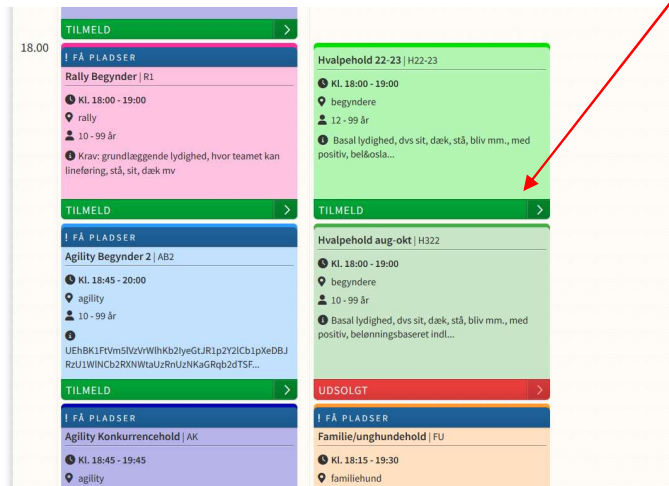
TILMELD

18.00

! FÅ PLADSER
Rally Begynder | R1
Kl. 18:00 - 19:00
rally
10 - 99 år
Krav: grundlæggende lydighed, hvor teamet kan lineføring, stå, sit, dæk mv
TILMELD

! FÅ PLADSER
Agility Begynder 2 | AB2
Kl. 18:45 - 20:00
agility
10 - 99 år
UEhBK1FtVm5lVzVrWlhKb2lyeGtJR1p2Y2lCb1pXeDBJ RzU1WlNCb2RXNWtaUzRnUzNKaGRqb2dTSF...
TILMELD

! FÅ PLADSER
Agility Konkurrencehold | AK
Kl. 18:45 - 19:45
agility

Hvalpehold 22-23 | H22-23
Kl. 18:00 - 19:00
begyndere
12 - 99 år
Basal lydighed, dvs sit, dæk, stå, bliv mm., med positiv, bel&osla...
TILMELD

Hvalpehold aug-okt | H322
Kl. 18:00 - 19:00
begyndere
10 - 99 år
Basal lydighed, dvs sit, dæk, stå, bliv mm., med positiv, belønningsbaseret indl...
UDSOLGT

! FÅ PLADSER
Familie/unghundehold | FU
Kl. 18:15 - 19:30
familiehund